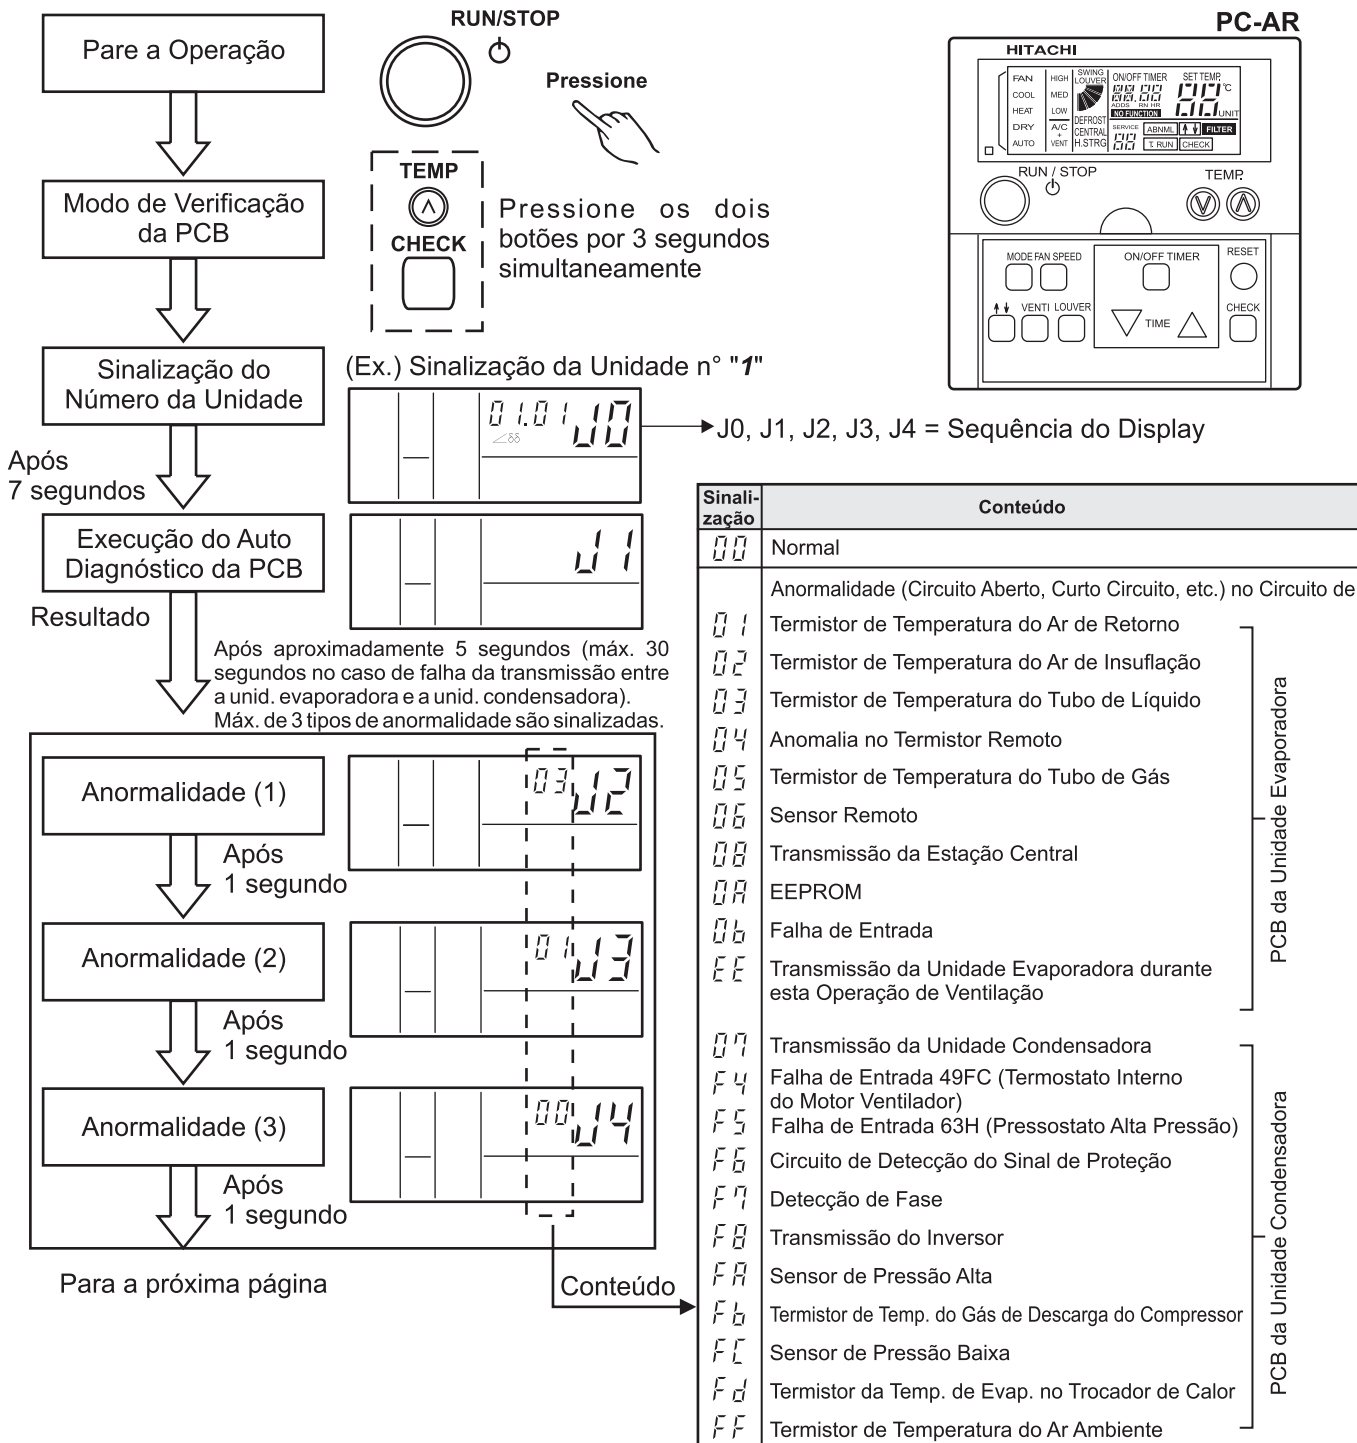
Pare a Operação

RUN/STOP

Pressione

TEMP

CHECK

Pressione os dois botões por 3 segundos simultaneamente

PC-AR

HITACHI

FAN COOL HEAT DRY AUTO HIGH MED LOW A/C + VENT SWING LOUVER DEFROST CENTRAL H.STRG ON/OFF TIMER ADDS RN HR NO FUNCTION SERVICE SET TEMP. °C UNIT ABNML FILTER T. RUN CHECK

RUN / STOP

TEMP.

MODE FAN SPEED ON/OFF TIMER RESET VENTI LOUVER TIME CHECK

Modo de Verificação da PCB

Sinalização do Número da Unidade

(Ex.) Sinalização da Unidade n° "1"

01.01 J0

→J0, J1, J2, J3, J4 = Sequência do Display

Após 7 segundos

Execução do Auto Diagnóstico da PCB

J1

Resultado

Após aproximadamente 5 segundos (máx. 30 segundos no caso de falha da transmissão entre a unid. evaporadora e a unid. condensadora). Máx. de 3 tipos de anormalidade são sinalizadas.

Anormalidade (1)

03 J2

Após 1 segundo

Anormalidade (2)

01 J3

Após 1 segundo

Anormalidade (3)

00 J4

Após 1 segundo

Para a próxima página

Conteúdo

| Sinalização | Conteúdo |
|---|---|
| 00 | Normal |
| | Anormalidade (Circuito Aberto, Curto Circuito, etc.) no Circuito de |
| 01 | Termistor de Temperatura do Ar de Retorno |
| 02 | Termistor de Temperatura do Ar de Insuflação |
| 03 | Termistor de Temperatura do Tubo de Líquido |
| 04 | Anomalia no Termistor Remoto |
| 05 | Termistor de Temperatura do Tubo de Gás |
| 06 | Sensor Remoto |
| 08 | Transmissão da Estação Central |
| 0A | EEPROM |
| 0b | Falha de Entrada |
| EE | Transmissão da Unidade Evaporadora durante esta Operação de Ventilação |
| 07 | Transmissão da Unidade Condensadora |
| F4 | Falha de Entrada 49FC (Termostato Interno do Motor Ventilador) |
| F5 | Falha de Entrada 63H (Pressostato Alta Pressão) |
| F6 | Circuito de Detecção do Sinal de Proteção |
| F7 | Detecção de Fase |
| F8 | Transmissão do Inversor |
| FA | Sensor de Pressão Alta |
| Fb | Termistor de Temp. do Gás de Descarga do Compressor |
| FC | Sensor de Pressão Baixa |
| Fd | Termistor da Temp. de Evap. no Trocador de Calor |
| FF | Termistor de Temperatura do Ar Ambiente |

PCB da Unidade Evaporadora

PCB da Unidade Condensadora